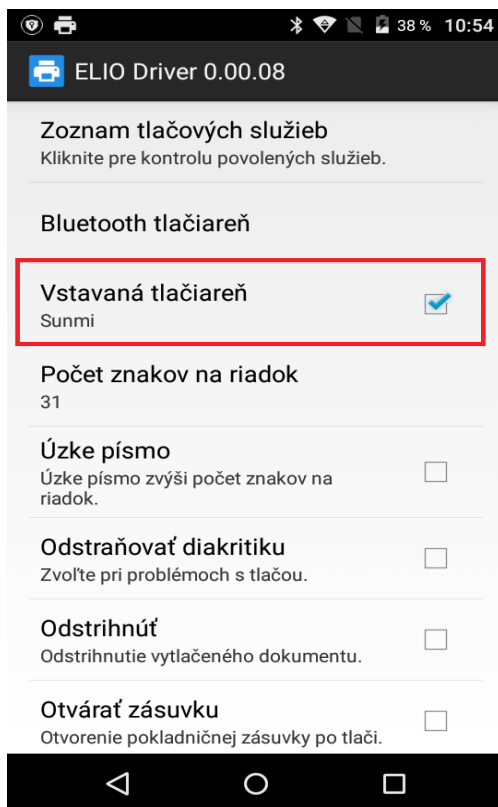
38 % 10:54

ELIO Driver 0.00.08

Zoznam tlačových služieb
Kliknite pre kontrolu povolených služieb.

Bluetooth tlačiareň

Vstavaná tlačiareň
Sunmi

Počet znakov na riadok
31

Úzke písmo
Úzke písmo zvýši počet znakov na riadok.

Odstraňovať diakritiku
Zvoľte pri problémoch s tlačou.

Odstrihnúť
Odstrihnutie vytlačeného dokumentu.

Otvárať zásuvku
Otvorenie pokladničnej zásuvky po tlači.